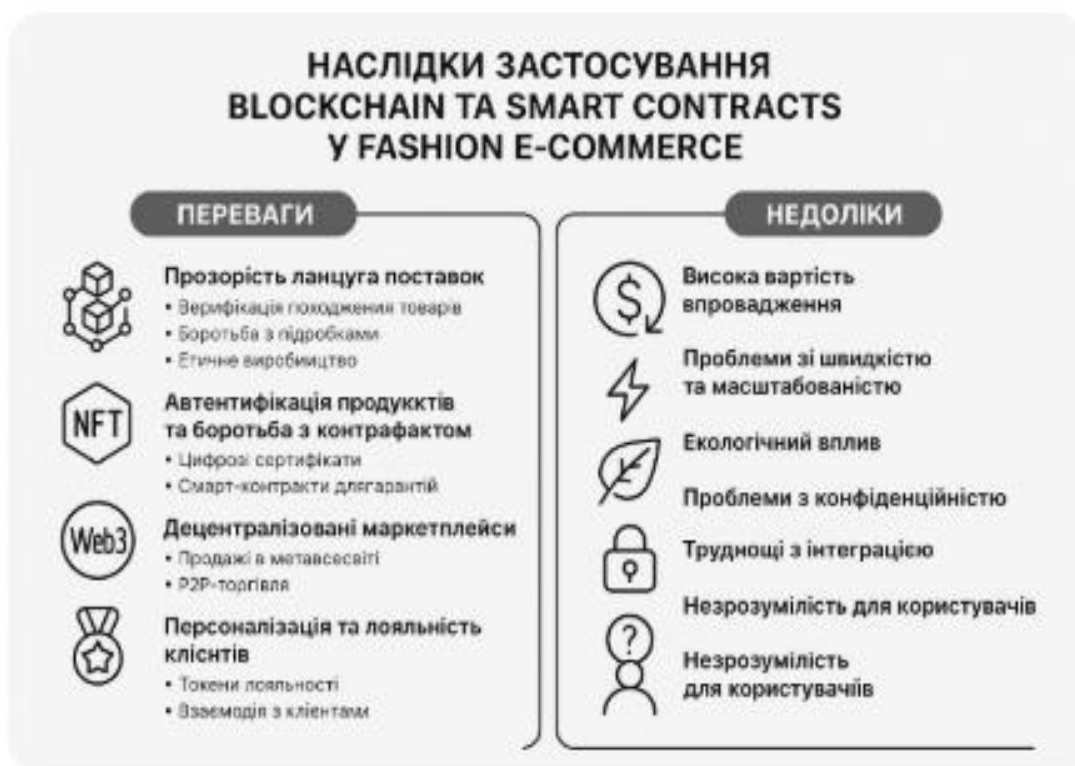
НАСЛІДКИ ЗАСТОСУВАННЯ BLOCKCHAIN ТА SMART CONTRACTS У FASHION E-COMMERCE

ПЕРЕВАГИ

Прозорість ланцюга поставок
• Верифікація походження товарів
• Боротьба з підробками
• Етичне виробництво

NFT
Автентифікація продукктів та боротьба з контрафактом
• Цифрові сертифікати
• Смарт-контракти длягарантій

Web3
Децентралізовані маркетплейси
• Продажі в метавсесвіті
• P2P-торгівля

Персоналізація та лояльність клієнтів
• Токени лояльності
• Взаємодія з клієнтами

НЕДОЛІКИ

Висока вартість впровадження

Проблеми зі швидкістю та масштабованістю

Екологічний вплив

Проблеми з конфіденційністю

Труднощі з інтеграцією

Незрозумілість для користувачів

Незрозумілість для користувачів